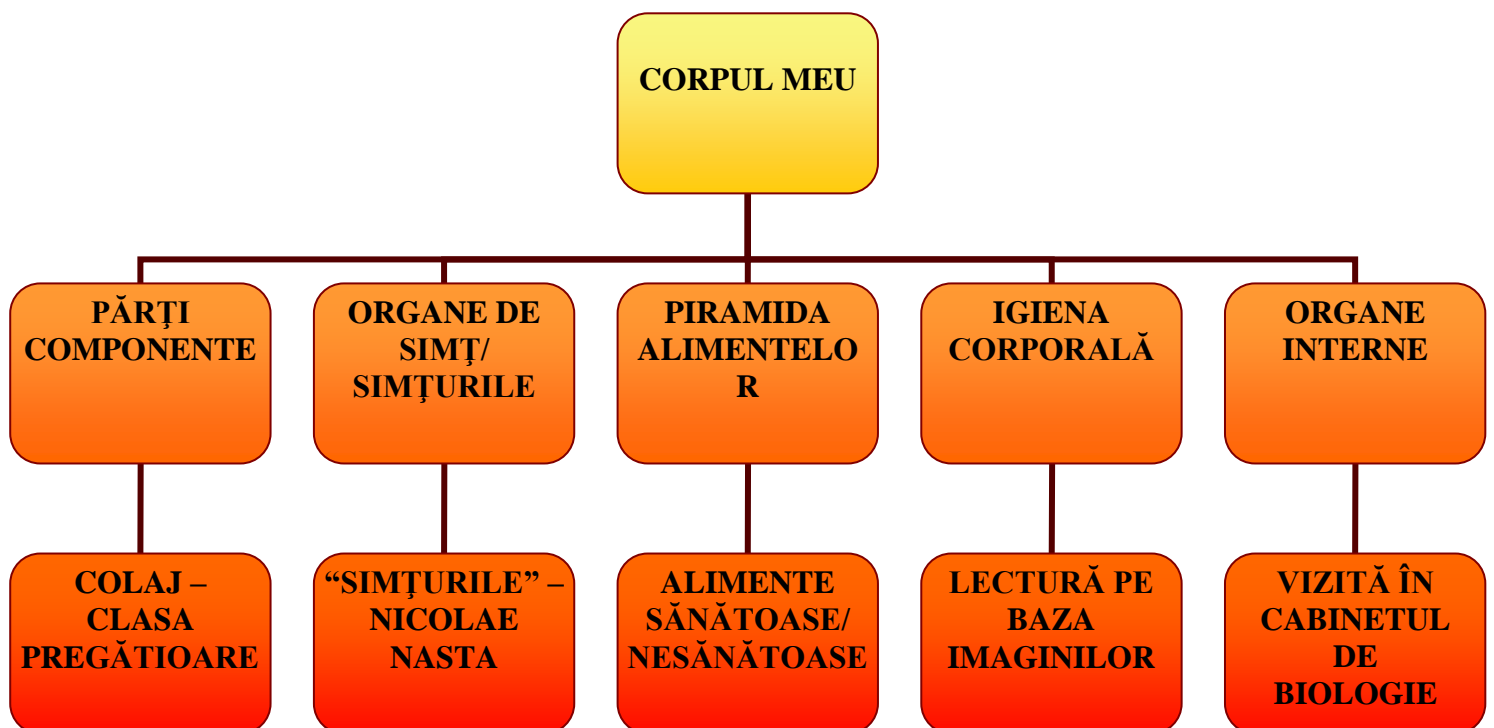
CORPUL MEU

PĂRŢI COMPONENTE

ORGANE DE SIMŢ/ SIMŢURILE

PIRAMIDA ALIMENTELO R

IGIENA CORPORALĂ

ORGANE INTERNE

COLAJ – CLASA PREGĂTIOARE

“SIMŢURILE” – NICOLAE NASTA

ALIMENTE SĂNĂTOASE/ NESĂNĂTOASE

LECTURĂ PE BAZA IMAGINILOR

VIZITĂ ÎN CABINETUL DE BIOLOGIE